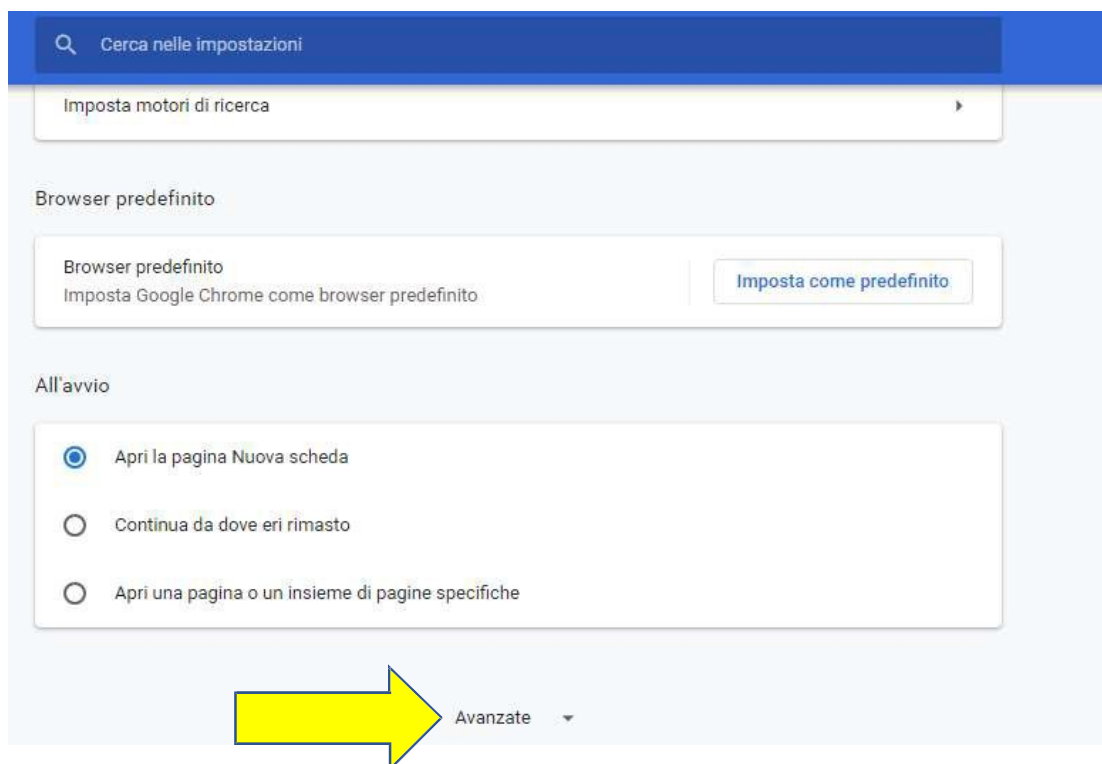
Cerca nelle impostazioni

Imposta motori di ricerca

Browser predefinito

Browser predefinito
Imposta Google Chrome come browser predefinito

Imposta come predefinito

All'avvio

Apri la pagina Nuova scheda

Continua da dove eri rimasto

Apri una pagina o un insieme di pagine specifiche

Avanzate